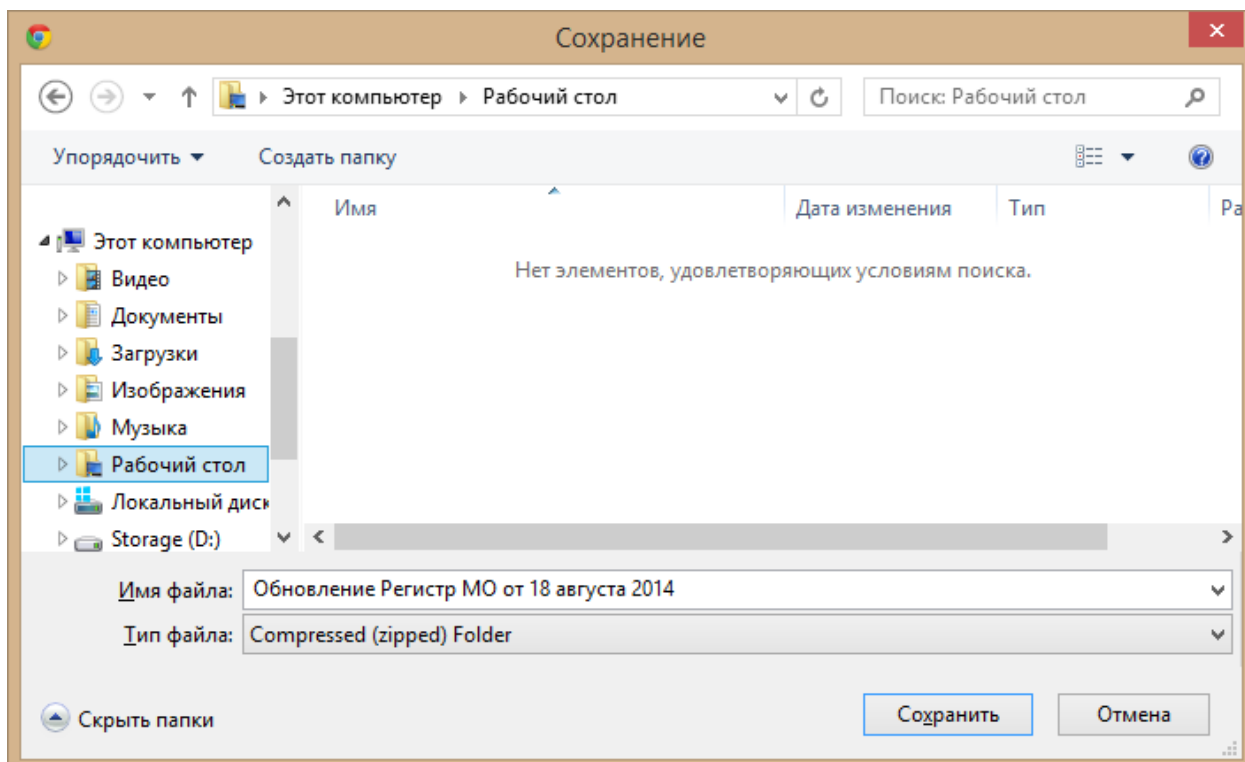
Сохранение

Этот компьютер ▸ Рабочий стол

Поиск: Рабочий стол

Упорядочить ▾ Создать папку

Этот компьютер
Видео
Документы
Загрузки
Изображения
Музыка
Рабочий стол
Локальный диск
Storage (D:)

Имя | Дата изменения | Тип | Ра

Нет элементов, удовлетворяющих условиям поиска.

Имя файла: Обновление Регистр МО от 18 августа 2014

Тип файла: Compressed (zipped) Folder

Скрыть папки

Сохранить

Отмена